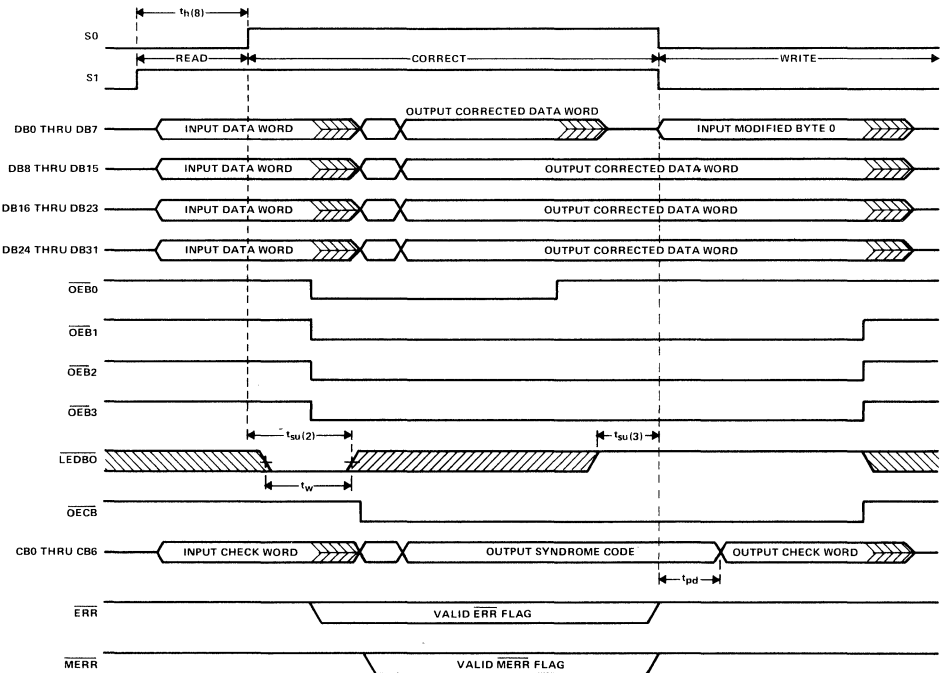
$t_{h(8)}$

S0

READ

CORRECT

WRITE

S1

DB0 THRU DB7

INPUT DATA WORD

OUTPUT CORRECTED DATA WORD

INPUT MODIFIED BYTE 0

DB8 THRU DB15

INPUT DATA WORD

OUTPUT CORRECTED DATA WORD

DB16 THRU DB23

INPUT DATA WORD

OUTPUT CORRECTED DATA WORD

DB24 THRU DB31

INPUT DATA WORD

OUTPUT CORRECTED DATA WORD

$\overline{OEB0}$

$\overline{OEB1}$

$\overline{OEB2}$

$\overline{OEB3}$

$t_{su(2)}$

$t_{su(3)}$

$\overline{LEDBO}$

$t_w$

$\overline{OECB}$

CB0 THRU CB6

INPUT CHECK WORD

OUTPUT SYNDROME CODE

OUTPUT CHECK WORD

$t_{pd}$

$\overline{ERR}$

VALID $\overline{ERR}$ FLAG

$\overline{MERR}$

VALID $\overline{MERR}$ FLAG